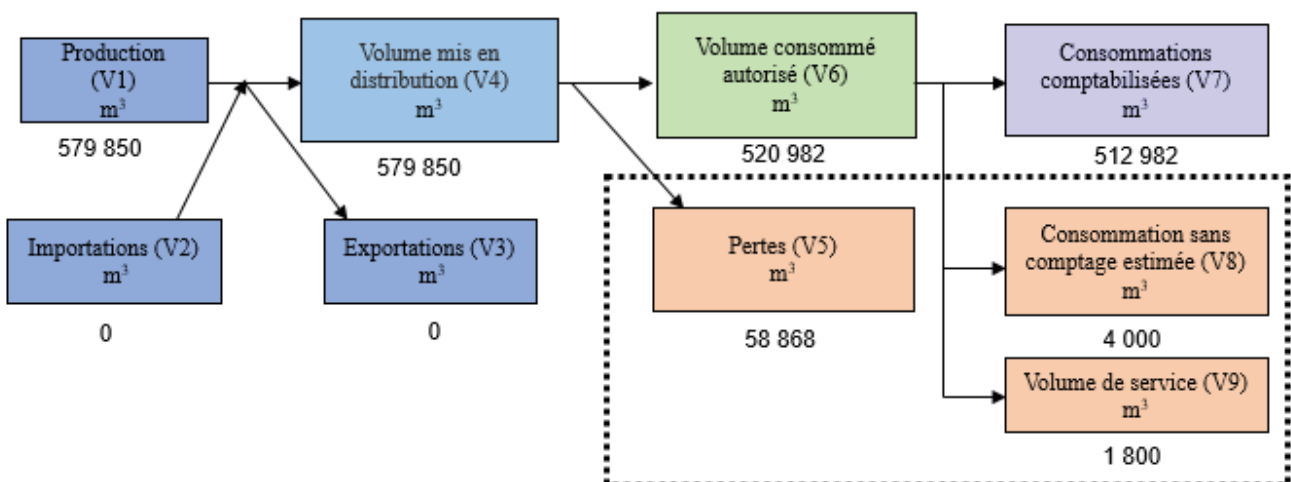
Production (V1) $m^3$

579 850

Importations (V2) $m^3$

0

Volume mis en distribution (V4) $m^3$

579 850

Exportations (V3) $m^3$

0

Volume consommé autorisé (V6) $m^3$

520 982

Pertes (V5) $m^3$

58 868

Consommations comptabilisées (V7) $m^3$

512 982

Consommation sans comptage estimée (V8) $m^3$

4 000

Volume de service (V9) $m^3$

1 800